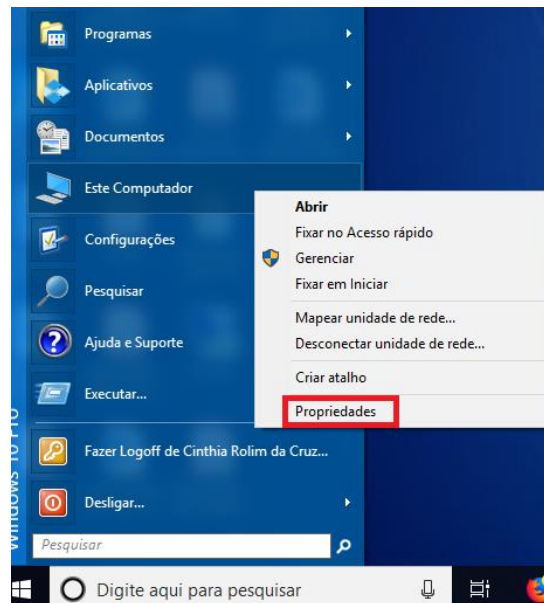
Programas
Aplicativos
Documentos
Este Computador
Configurações
Pesquisar
Ajuda e Suporte
Executar...
Fazer Logoff de Cinthia Rolim da Cruz...
Desligar...
Pesquisar

Abrir
Fixar no Acesso rápido
Gerenciar
Fixar em Iniciar
Mapear unidade de rede...
Desconectar unidade de rede...
Criar atalho
Propriedades

Windows 10 Pro

Digite aqui para pesquisar